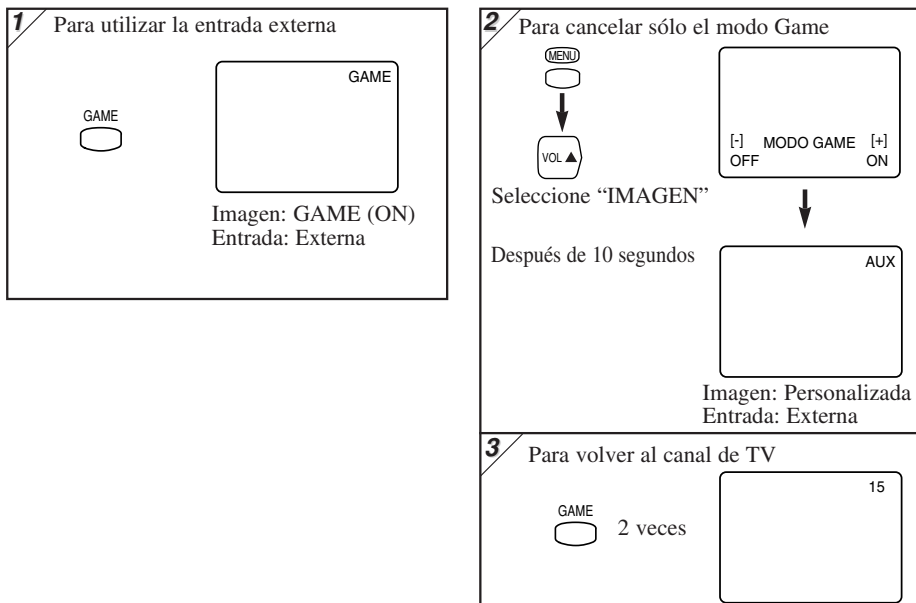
1 Para utilizar la entrada externa

GAME

GAME

Imagen: GAME (ON)
Entrada: Externa

2 Para cancelar sólo el modo Game

MENU

VOL ▲

[-] MODO GAME [+]
OFF ON

Seleccione “IMAGEN”

Después de 10 segundos

AUX

Imagen: Personalizada
Entrada: Externa

3 Para volver al canal de TV

GAME

2 veces

15